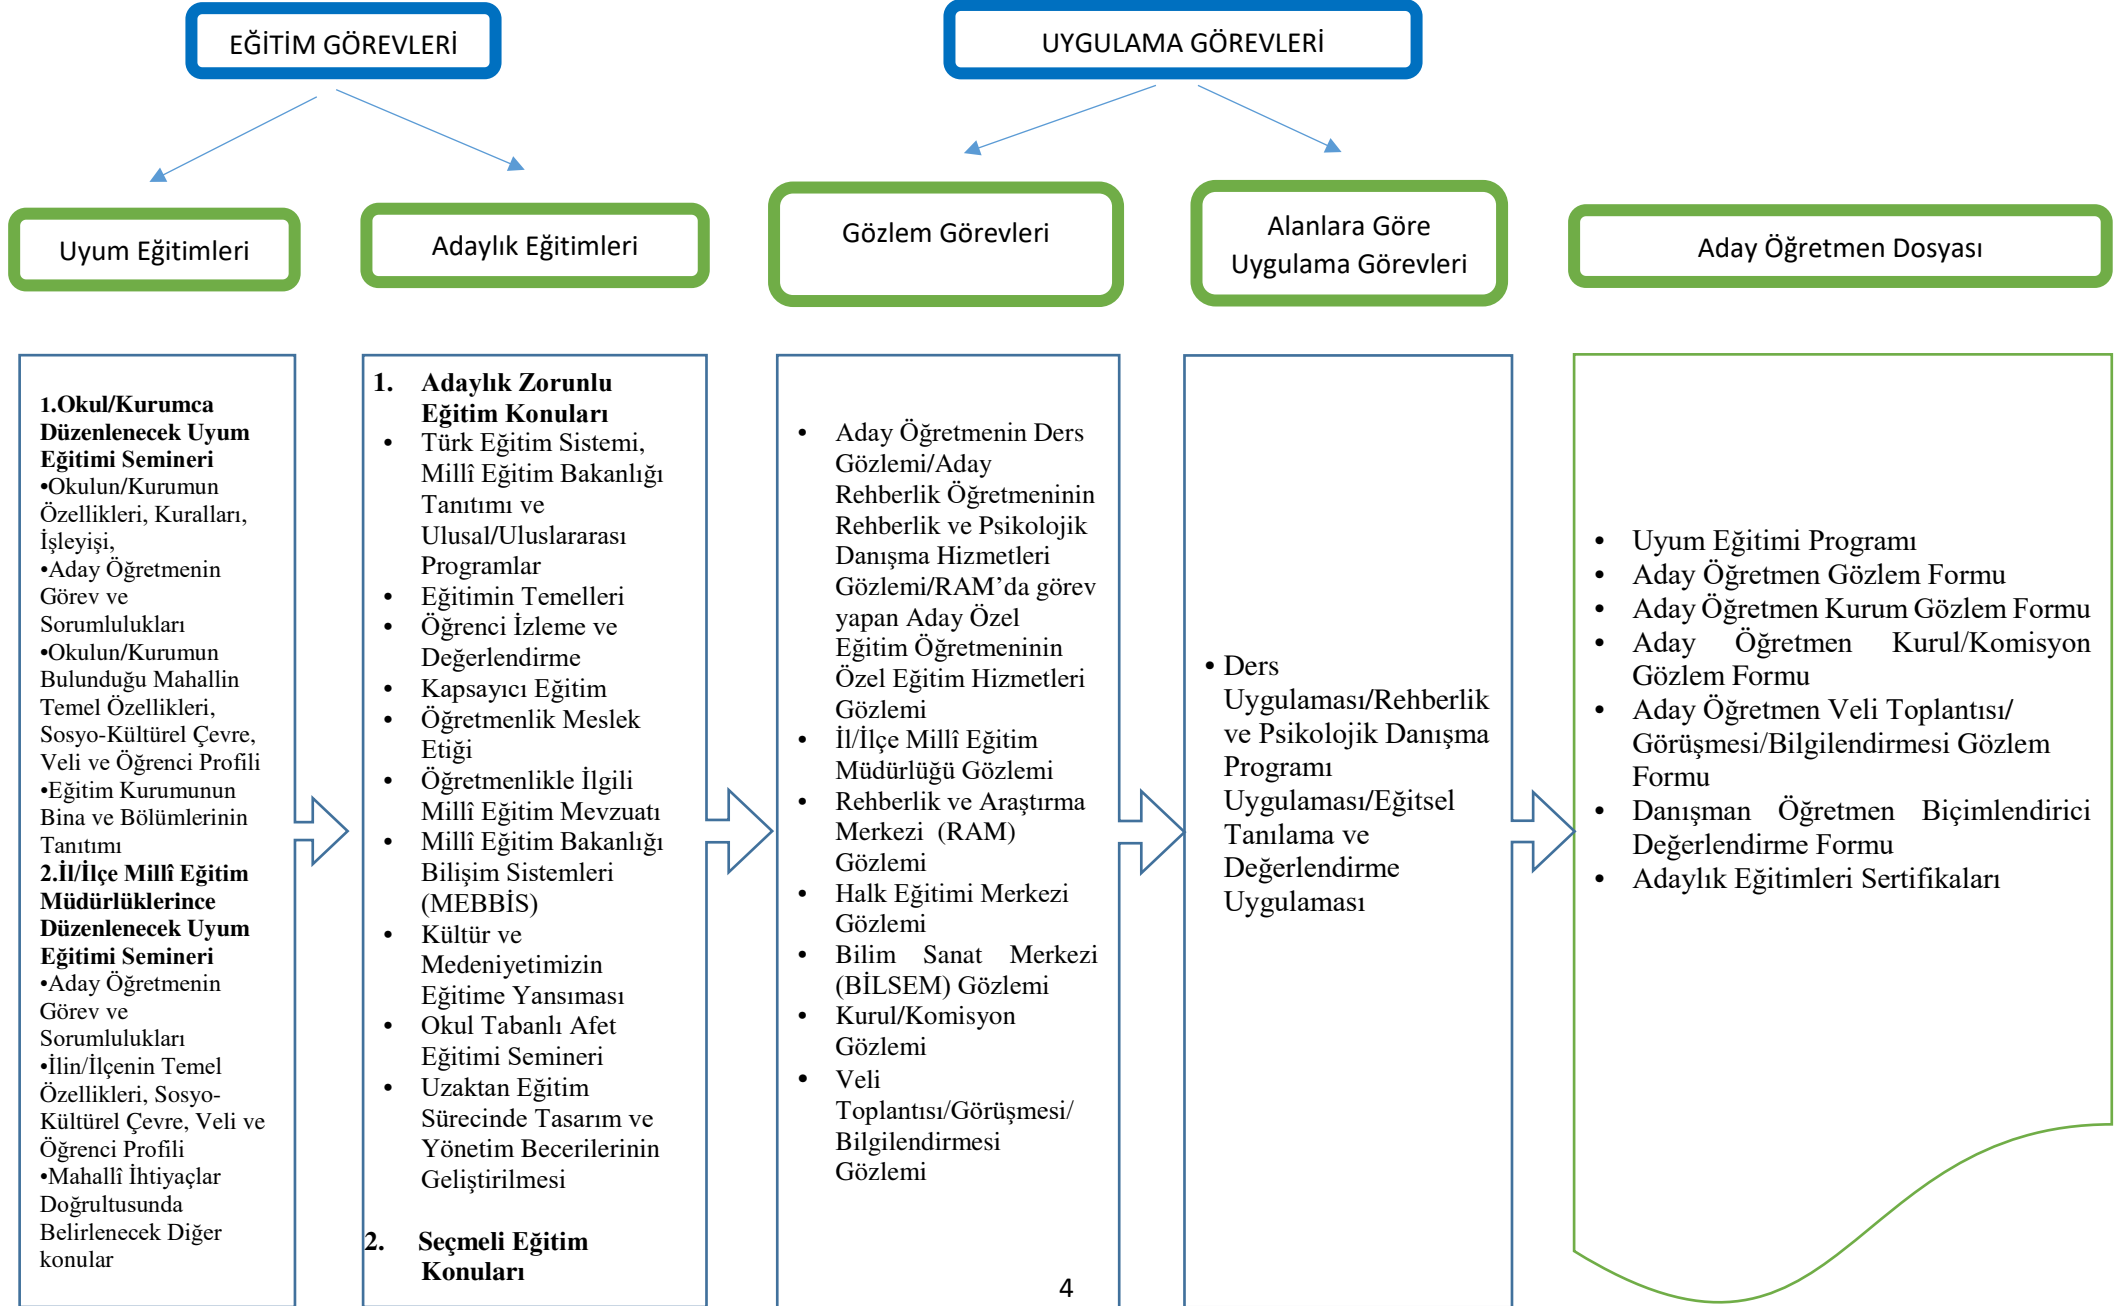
EĞİTİM GÖREVLERİ

UYGULAMA GÖREVLERİ

Uyum Eğitimleri

Adaylık Eğitimleri

Gözlem Görevleri

Alanlara Göre Uygulama Görevleri

Aday Öğretmen Dosyası

**1.Okul/Kurumca Düzenlenecek Uyum Eğitimi Semineri**
•Okulun/Kurumun Özellikleri, Kuralları, İşleyişi,
•Aday Öğretmenin Görev ve Sorumlulukları
•Okulun/Kurumun Bulunduğu Mahallin Temel Özellikleri, Sosyo-Kültürel Çevre, Veli ve Öğrenci Profili
•Eğitim Kurumunun Bina ve Bölümlerinin Tanıtımı
**2.İl/İlçe Millî Eğitim Müdürlüklerince Düzenlenecek Uyum Eğitimi Semineri**
•Aday Öğretmenin Görev ve Sorumlulukları
•İlin/İlçenin Temel Özellikleri, Sosyo-Kültürel Çevre, Veli ve Öğrenci Profili
•Mahallî İhtiyaçlar Doğrultusunda Belirlenecek Diğer konular

**1. Adaylık Zorunlu Eğitim Konuları**
- Türk Eğitim Sistemi, Millî Eğitim Bakanlığı Tanıtımı ve Ulusal/Uluslararası Programlar
- Eğitimin Temelleri
- Öğrenci İzleme ve Değerlendirme
- Kapsayıcı Eğitim
- Öğretmenlik Meslek Etiği
- Öğretmenlikle İlgili Millî Eğitim Mevzuatı
- Millî Eğitim Bakanlığı Bilişim Sistemleri (MEBBİS)
- Kültür ve Medeniyetimizin Eğitime Yansıması
- Okul Tabanlı Afet Eğitimi Semineri
- Uzaktan Eğitim Sürecinde Tasarım ve Yönetim Becerilerinin Geliştirilmesi

**2. Seçmeli Eğitim Konuları**

- Aday Öğretmenin Ders Gözlemi/Aday Rehberlik Öğretmeninin Rehberlik ve Psikolojik Danışma Hizmetleri Gözlemi/RAM'da görev yapan Aday Özel Eğitim Öğretmeninin Özel Eğitim Hizmetleri Gözlemi
- İl/İlçe Millî Eğitim Müdürlüğü Gözlemi
- Rehberlik ve Araştırma Merkezi (RAM) Gözlemi
- Halk Eğitimi Merkezi Gözlemi
- Bilim Sanat Merkezi (BİLSEM) Gözlemi
- Kurul/Komisyon Gözlemi
- Veli Toplantısı/Görüşmesi/ Bilgilendirmesi Gözlemi

4

• Ders Uygulaması/Rehberlik ve Psikolojik Danışma Programı Uygulaması/Eğitsel Tanılama ve Değerlendirme Uygulaması

- Uyum Eğitimi Programı
- Aday Öğretmen Gözlem Formu
- Aday Öğretmen Kurum Gözlem Formu
- Aday Öğretmen Kurul/Komisyon Gözlem Formu
- Aday Öğretmen Veli Toplantısı/ Görüşmesi/Bilgilendirmesi Gözlem Formu
- Danışman Öğretmen Biçimlendirici Değerlendirme Formu
- Adaylık Eğitimleri Sertifikaları